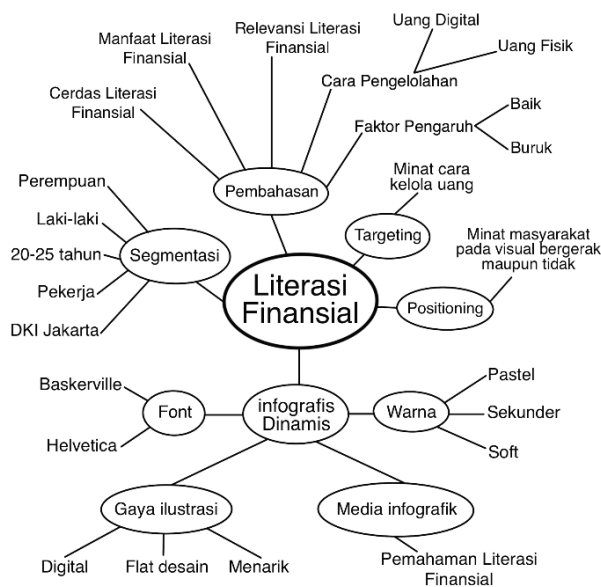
Literasi Finansial

Pembahasan
Manfaat Literasi Finansial
Relevansi Literasi Finansial
Cerdas Literasi Finansial
Cara Pengelolahan
Uang Digital
Uang Fisik
Faktor Pengaruh
Baik
Buruk

Targeting
Minat cara kelola uang

Positioning
Minat masyarakat pada visual bergerak maupun tidak

Segmentasi
Perempuan
Laki-laki
20-25 tahun
Pekerja
DKI Jakarta

infografis Dinamis
Font
Baskerville
Helvetica
Warna
Pastel
Sekunder
Soft
Gaya ilustrasi
Digital
Flat desain
Menarik
Media infografik
Pemahaman Literasi Finansial